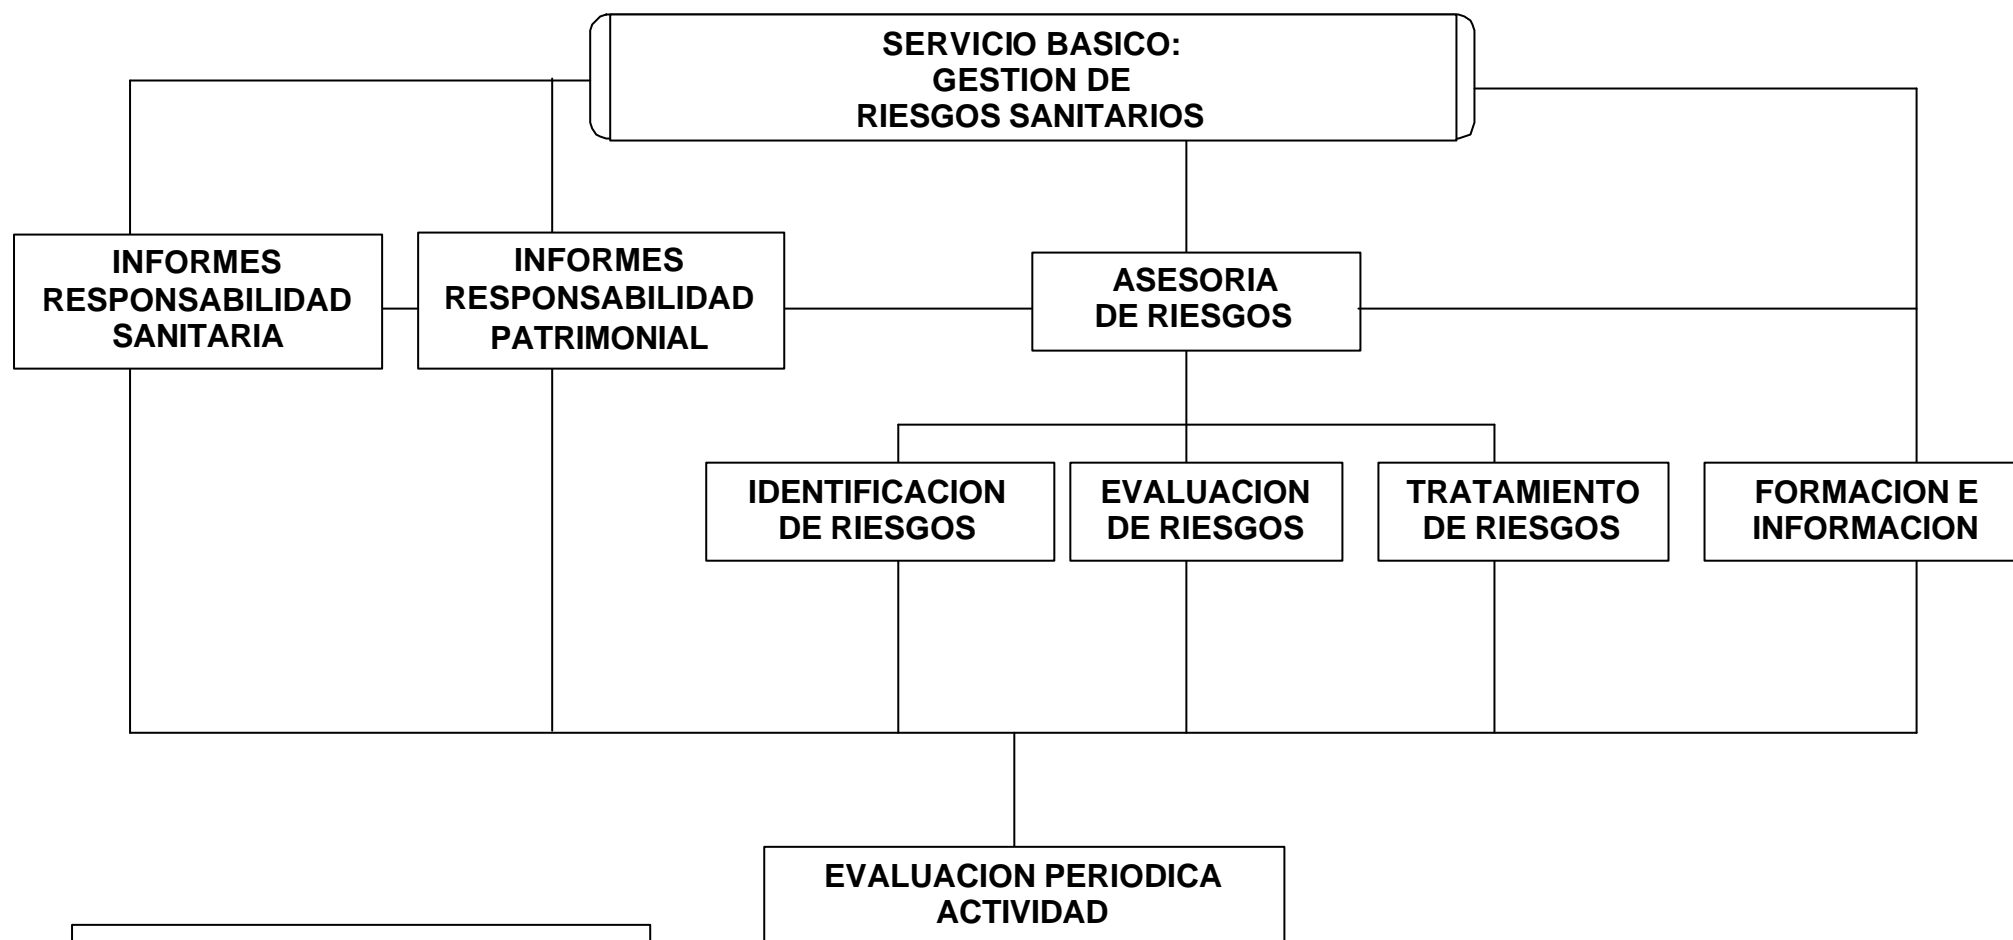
SERVICIO BASICO:
GESTION DE
RIESGOS SANITARIOS

INFORMES
RESPONSABILIDAD
SANITARIA

INFORMES
RESPONSABILIDAD
PATRIMONIAL

ASESORIA
DE RIESGOS

IDENTIFICACION
DE RIESGOS

EVALUACION
DE RIESGOS

TRATAMIENTO
DE RIESGOS

FORMACION E
INFORMACION

EVALUACION PERIODICA
ACTIVIDAD